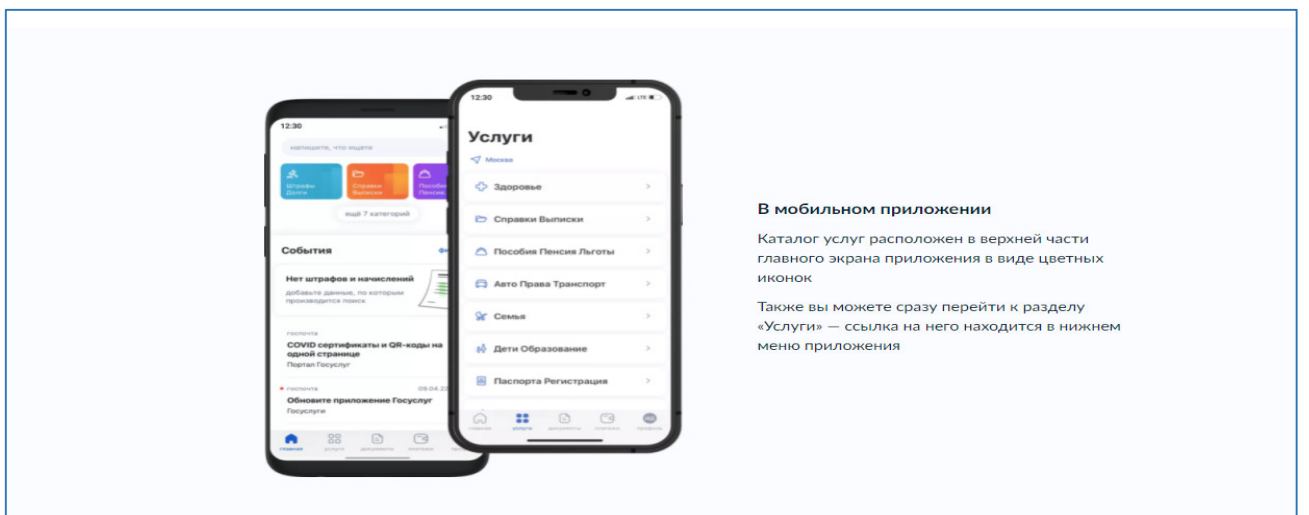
12:30

напишите, что ищете

Штрафы Долги

Справки Выписки

Пособия Пенсия

ещё 7 категорий

События

Нет штрафов и начислений

добавьте данные, по которым производится поиск

госпочта

COVID сертификаты и QR-коды на одной странице

Портал Госуслуг

госпочта

09.04.22

Обновите приложение Госуслуг

Госуслуги

главная

услуги

документы

платежи

12:30

Услуги

Москва

Здоровье

Справки Выписки

Пособия Пенсия Льготы

Авто Права Транспорт

Семья

Дети Образование

Паспорта Регистрация

главная

услуги

документы

платежи

профиль

В мобильном приложении

Каталог услуг расположен в верхней части главного экрана приложения в виде цветных иконок

Также вы можете сразу перейти к разделу «Услуги» — ссылка на него находится в нижнем меню приложения